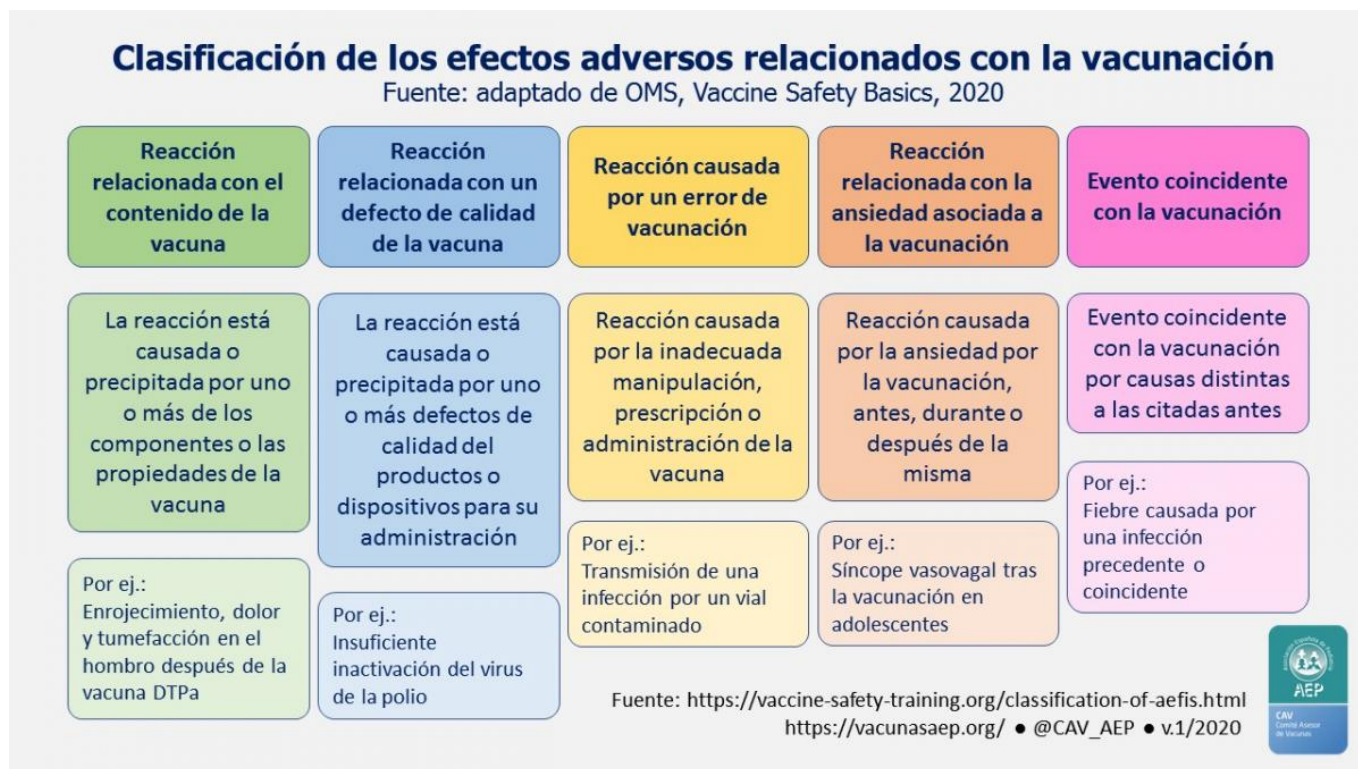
Clasificación de los efectos adversos relacionados con la vacunación
Fuente: adaptado de OMS, Vaccine Safety Basics, 2020

Reacción relacionada con el contenido de la vacuna

La reacción está causada o precipitada por uno o más de los componentes o las propiedades de la vacuna

Por ej.:
Enrojecimiento, dolor y tumefacción en el hombro después de la vacuna DTPa

Reacción relacionada con un defecto de calidad de la vacuna

La reacción está causada o precipitada por uno o más defectos de calidad del productos o dispositivos para su administración

Por ej.:
Insuficiente inactivación del virus de la polio

Reacción causada por un error de vacunación

Reacción causada por la inadecuada manipulación, prescripción o administración de la vacuna

Por ej.:
Transmisión de una infección por un vial contaminado

Reacción relacionada con la ansiedad asociada a la vacunación

Reacción causada por la ansiedad por la vacunación, antes, durante o después de la misma

Por ej.:
Síncope vasovagal tras la vacunación en adolescentes

Evento coincidente con la vacunación

Evento coincidente con la vacunación por causas distintas a las citadas antes

Por ej.:
Fiebre causada por una infección precedente o coincidente

AEP
CAV
Comité Asesor de Vacunas

Fuente: https://vaccine-safety-training.org/classification-of-aefis.html
https://vacunasaep.org/ • @CAV_AEP • v.1/2020